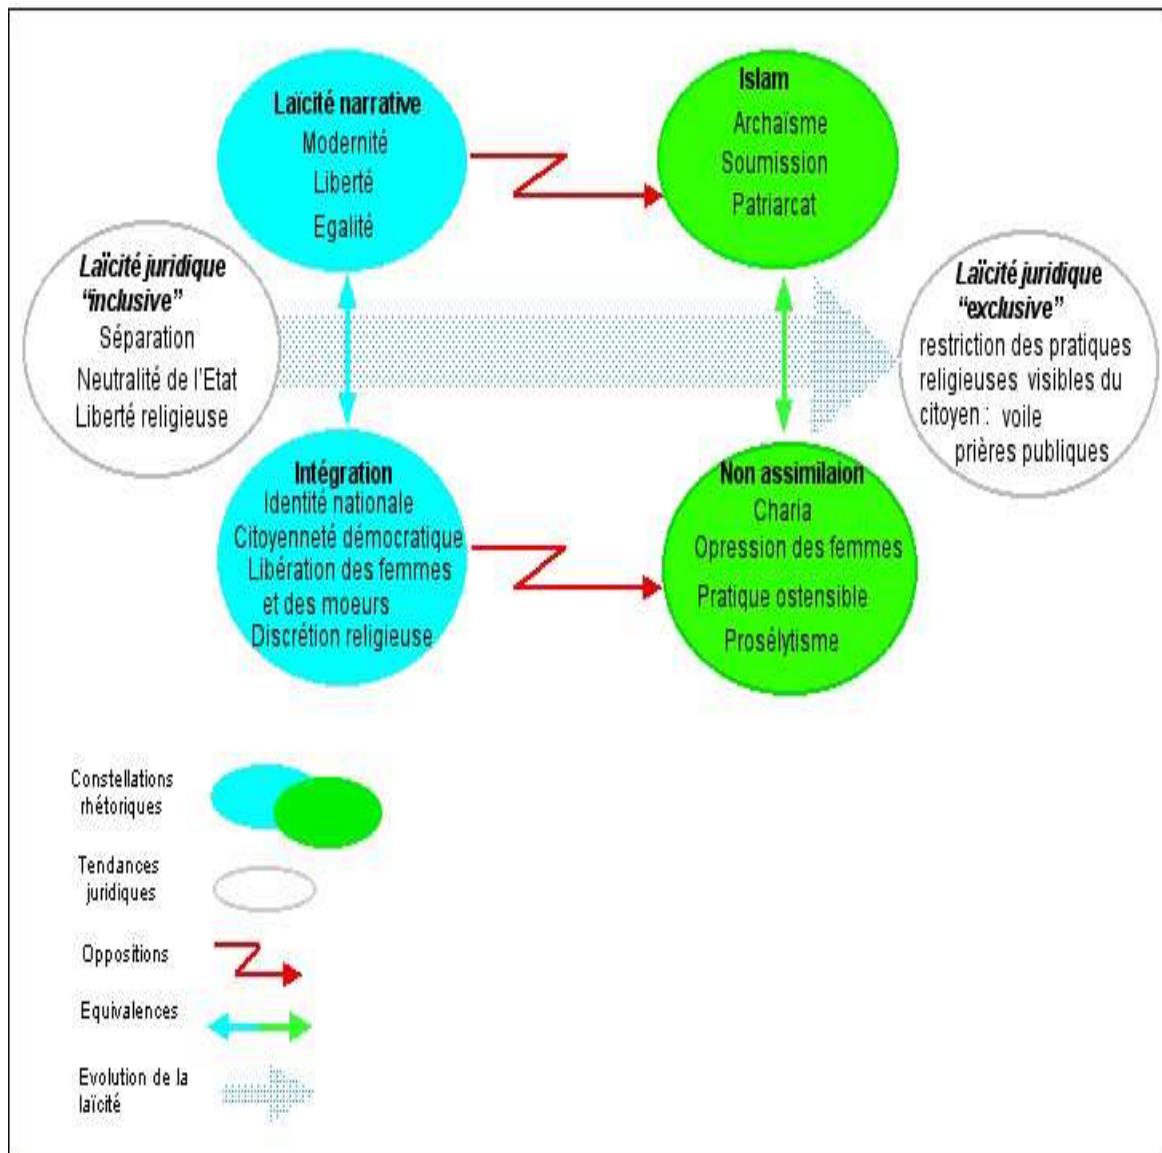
Laïcité narrative
Modernité
Liberté
Egalité

Islam
Archaïsme
Soumission
Patriarcat

Laïcité juridique "inclusive"
Séparation
Neutralité de l'Etat
Liberté religieuse

Laïcité juridique "exclusive"
restriction des pratiques religieuses visibles du citoyen : voile
prières publiques

Intégration
Identité nationale
Citoyenneté démocratique
Libération des femmes et des moeurs
Discrétion religieuse

Non assimilaion
Charia
Opression des femmes
Pratique ostensible
Prosélytisme

Constellations rhétoriques

Tendances juridiques

Oppositions

Equivalences

Evolution de la laïcité